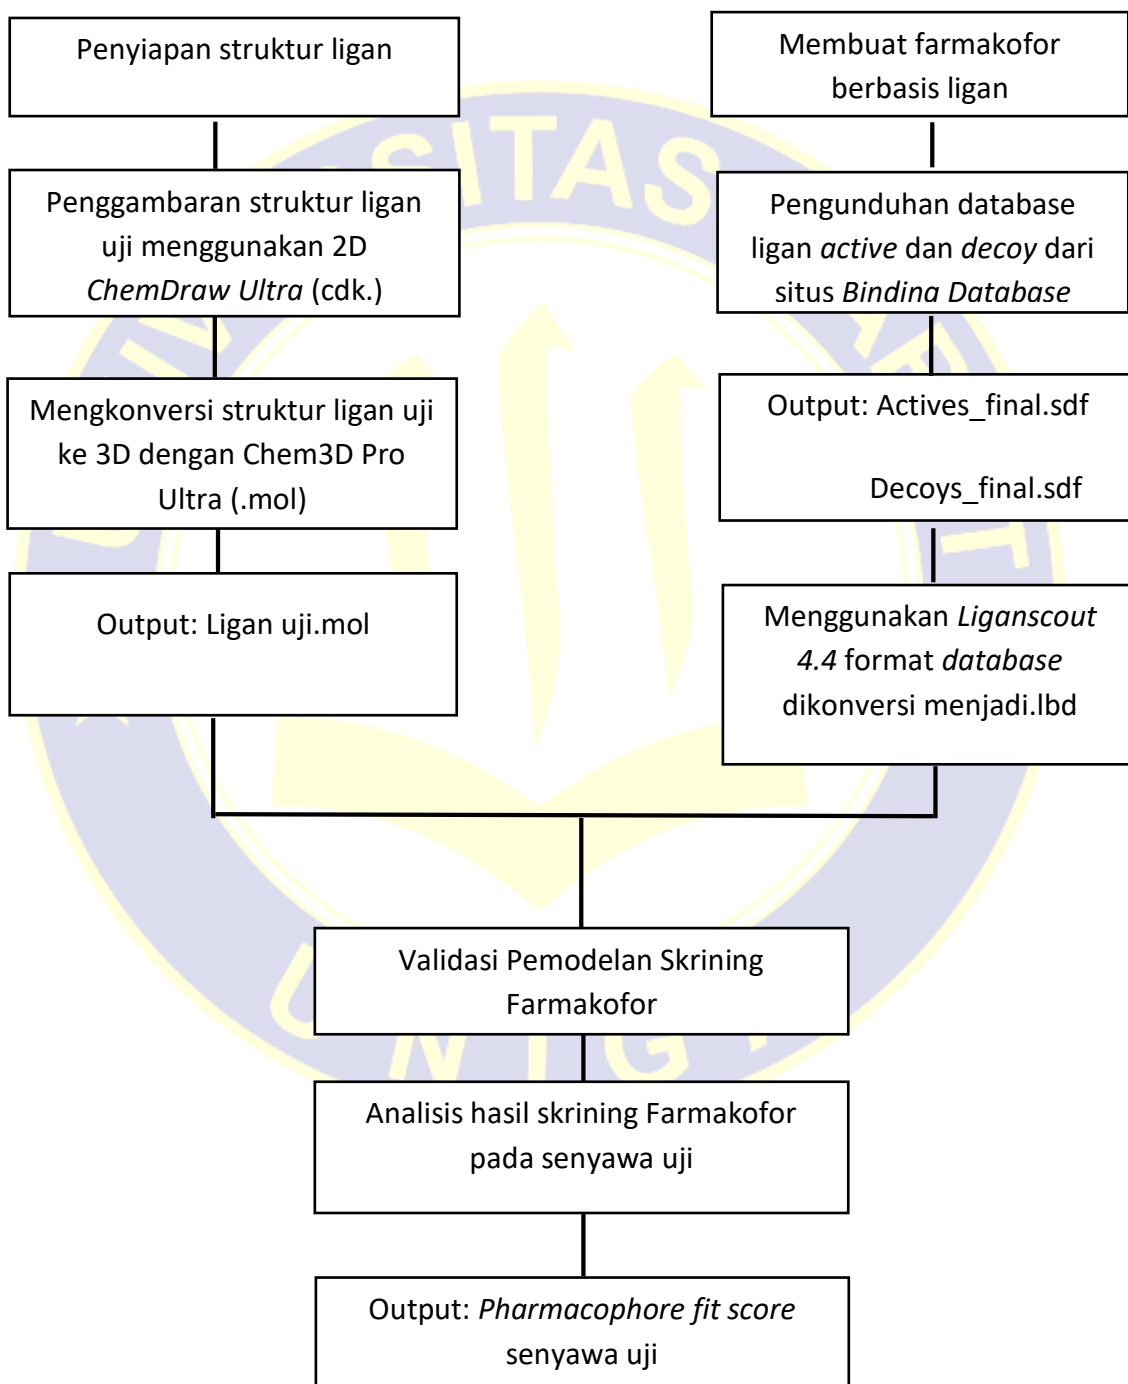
Penyiapan struktur ligan

Penggambaran struktur ligan uji menggunakan 2D ChemDraw Ultra (cdk.)

Mengkonversi struktur ligan uji ke 3D dengan Chem3D Pro Ultra (.mol)

Output: Ligan uji.mol

Membuat farmakofor berbasis ligan

Pengunduhan database ligan active dan decoy dari situs Bindina Database

Output: Actives_final.sdf

Decoys_final.sdf

Menggunakan Liganscout 4.4 format database dikonversi menjadi.lbd

Validasi Pemodelan Skrining Farmakofor

Analisis hasil skrining Farmakofor pada senyawa uji

Output: Pharmacophore fit score senyawa uji